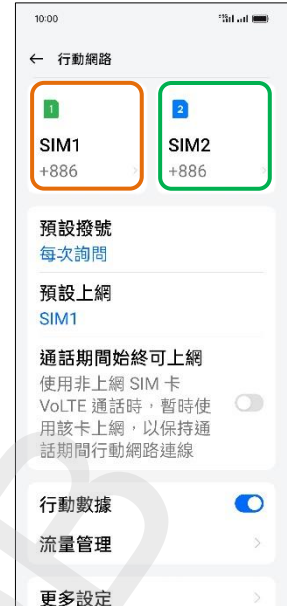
10:00

← 行動網路

1
SIM1
+886

2
SIM2
+886

預設撥號
每次詢問

預設上網
SIM1

通話期間始終可上網
使用非上網 SIM 卡 VoLTE 通話時，暫時使用該卡上網，以保持通話期間行動網路連線

行動數據

流量管理

更多設定